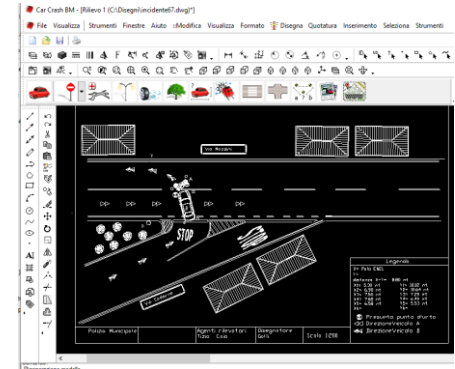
Car Crash BM - [Rilievo 1 (C:\Disegni\incidente67.dwg)*]

File Visualizza Strumenti Finestre Aiuto ::Modifica Visualizza Formato Disegna Quotatura Inserimento Seleziona Strumenti

Via Roma

STOP

Via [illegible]

Legenda

Polizia Municipale

Agenti rilevatori

Disegnatore

Scala 1:200

Presunto punto d'urto

Direzione Veicolo A

Direzione Veicolo B